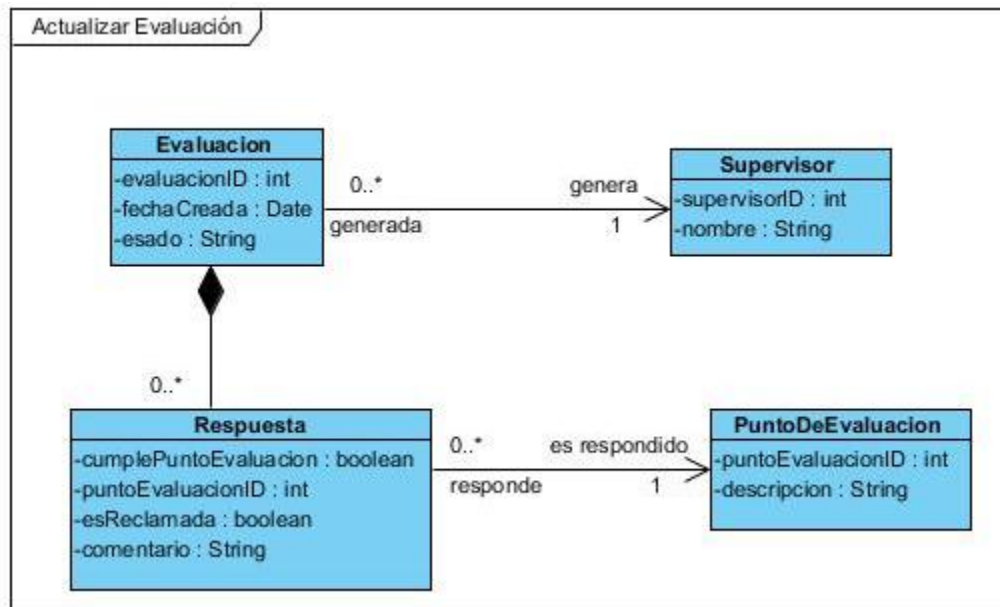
Actualizar Evaluación

Evaluacion
-evaluacionID : int
-fechaCreada : Date
-esado : String

0..*
generada
genera
1

Supervisor
-supervisorID : int
-nombre : String

0..*

Respuesta
-cumplePuntoEvaluacion : boolean
-puntoEvaluacionID : int
-esReclamada : boolean
-comentario : String

0..*
responde
es respondido
1

PuntoDeEvaluacion
-puntoEvaluacionID : int
-descripcion : String